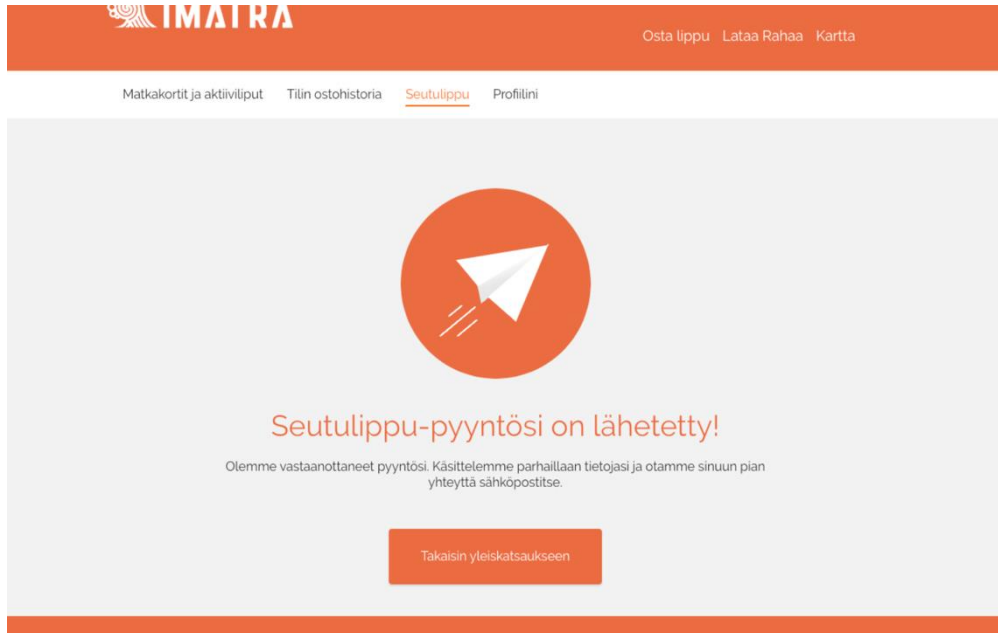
IMATRA

Osta lippu Lataa Rahaa Kartta

Matkakortit ja aktiiviliput Tilin ostohistoria Seutulippu Profiilini

Seutulippu-pyyntösi on lähetetty!

Olemme vastaanottaneet pyyntösi. Käsittelemme parhaillaan tietojasi ja otamme sinuun pian yhteyttä sähköpostitse.

Takaisin yleiskatsaukseen